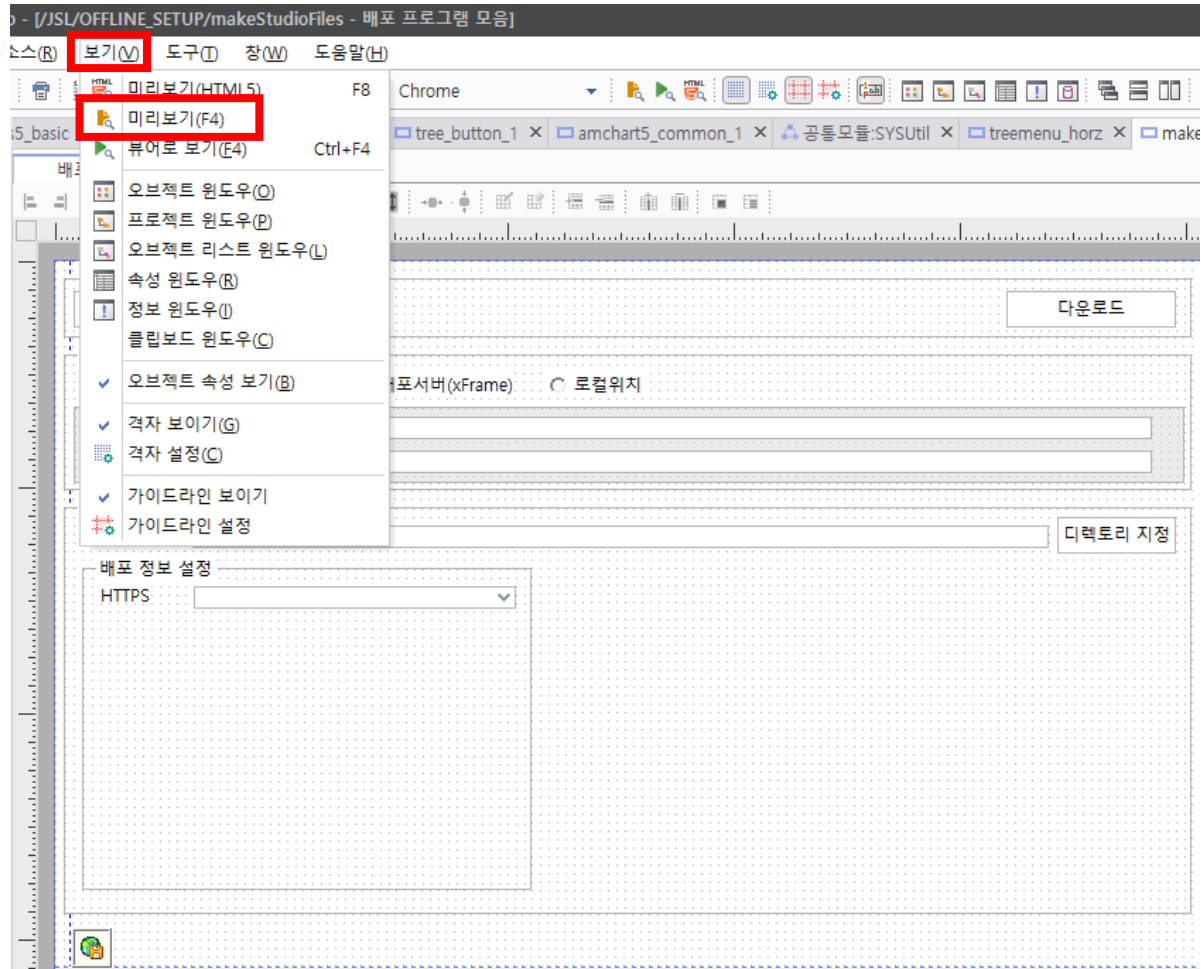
o - [/JSL/OFFLINE_SETUP/makeStudioFiles - 배포 프로그램 모음]

소스(R) 보기(V) 도구(T) 창(W) 도움말(H)

Chrome

5_basic tree_button_1 amchart5_common_1 공통모듈:SYSUtil treemenu_horz make

배포

미리보기(HTML5) F8
미리보기(F4)
뷰어로 보기(F4) Ctrl+F4
오브젝트 윈도우(O)
프로젝트 윈도우(P)
오브젝트 리스트 윈도우(L)
속성 윈도우(R)
정보 윈도우(I)
클립보드 윈도우(C)
오브젝트 속성 보기(B)
격자 보이기(G)
격자 설정(C)
가이드라인 보이기
가이드라인 설정

다운로드

포서버(xFrame) 로컬위치

디렉토리 지정

배포 정보 설정
HTTPS